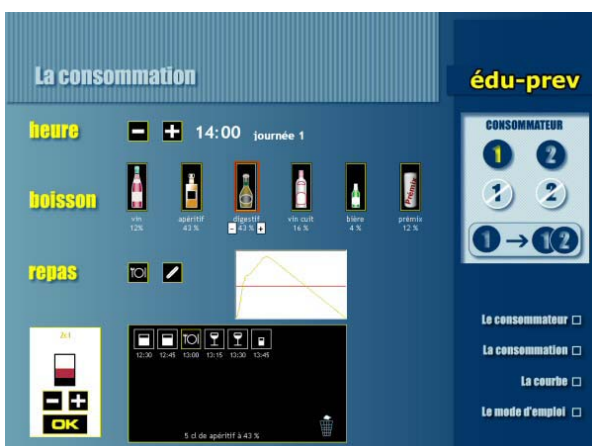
La consommation

édu-prev

heure

14:00 journée 1

CONSOMMATEUR

1 2

1 2

1 → 1 2

boisson

vin
12%

apéritif
43 %

digestif
43 %

vin cuit
16 %

bière
4 %

prémix
12 %

Prémix

repas

2cl

OK

12:30 12:45 13:00 13:15 13:30 13:45

5 cl de apéritif à 43 %

Le consommateur

La consommation

La courbe

Le mode d'emploi